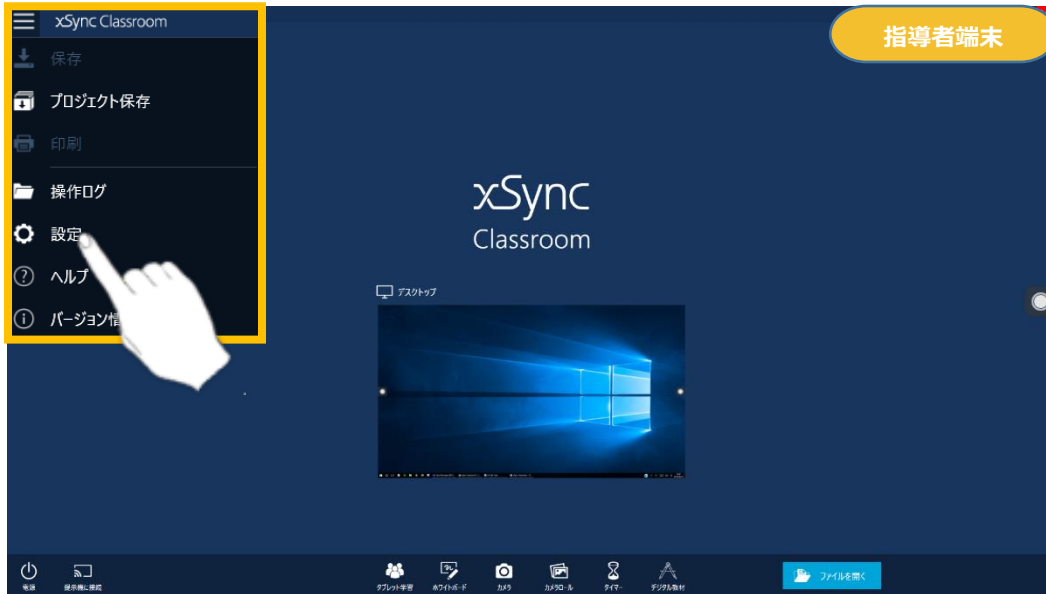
xSync Classroom

保存

プロジェクト保存

印刷

操作ログ

設定

ヘルプ

バージョン情

指導者端末

xSync
Classroom

デスクトップ

電源

提示機に接続

タブレット学習

ホワイトボード

カメラ

カメラロール

タイマー

デジタル教材

ファイルを開く